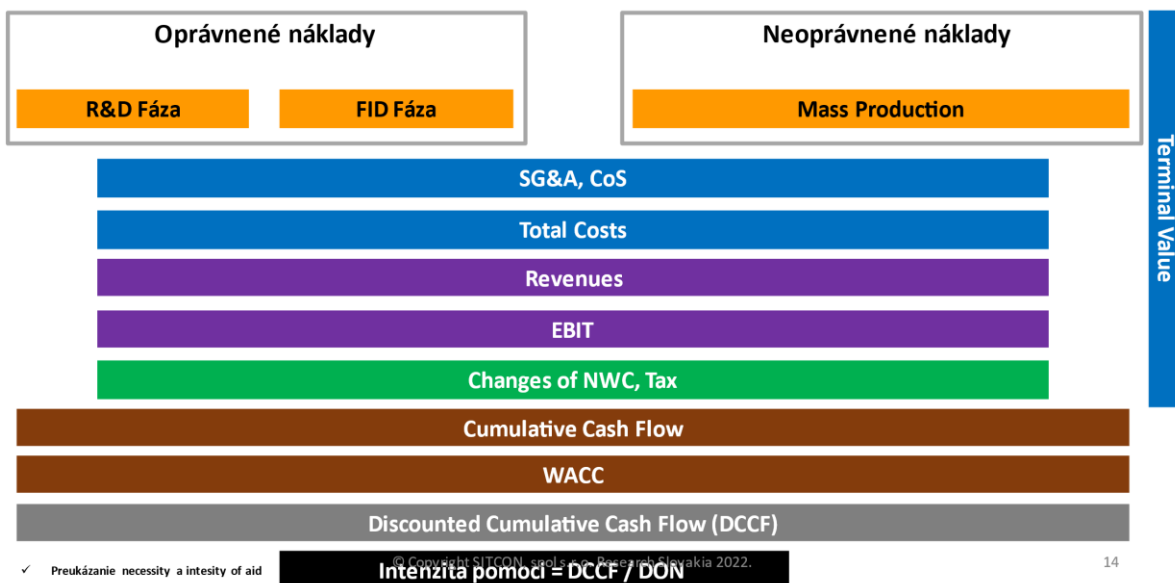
Oprávnené náklady

R&D Fáza

FID Fáza

Neoprávnené náklady

Mass Production

Terminal Value

SG&A, CoS

Total Costs

Revenues

EBIT

Changes of NWC, Tax

Cumulative Cash Flow

WACC

Discounted Cumulative Cash Flow (DCCF)

✓ Preukázanie necessity a intesity of aid

Intenzita pomoci = DCCF / DON

© Copyright SITCON, spol s r.o., Research Slovakia 2022.

14